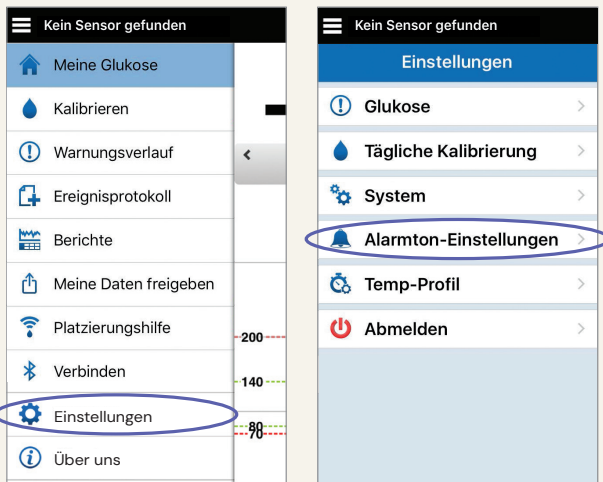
Kein Sensor gefunden

Meine Glukose

Kalibrieren

Warnungsverlauf

Ereignisprotokoll

Berichte

Meine Daten freigeben

Platzierungshilfe

Verbinden

Einstellungen

Über uns

200

140

80

70

Kein Sensor gefunden

Einstellungen

Glukose

Tägliche Kalibrierung

System

Alarmton-Einstellungen

Temp-Profil

Abmelden